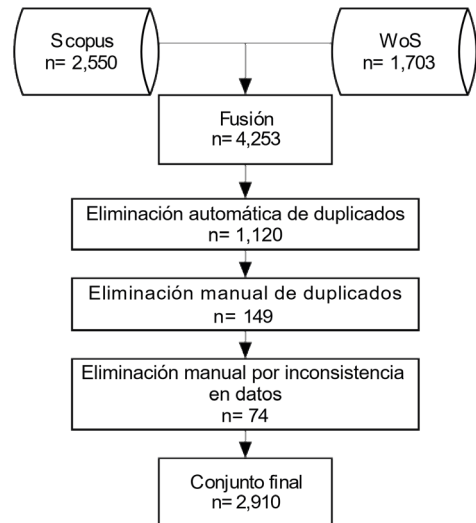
Scopus
n= 2,550

WoS
n= 1,703

Fusión
n= 4,253

Eliminación automática de duplicados
n= 1,120

Eliminación manual de duplicados
n= 149

Eliminación manual por inconsistencia en datos
n= 74

Conjunto final
n= 2,910